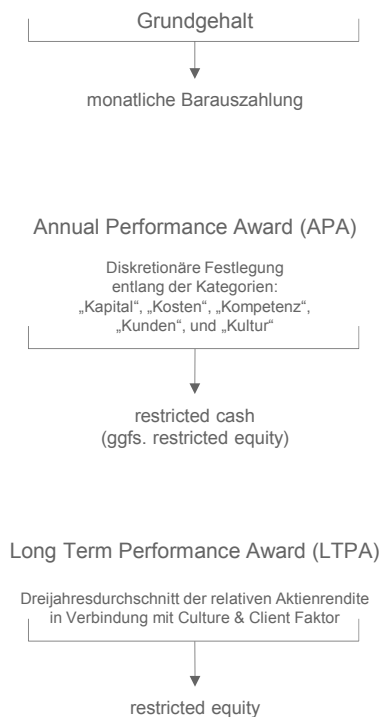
Grundgehalt

monatliche Barauszahlung

Annual Performance Award (APA)

Diskretionäre Festlegung entlang der Kategorien: „Kapital", „Kosten", „Kompetenz", „Kunden", und „Kultur"

restricted cash
(ggfs. restricted equity)

Long Term Performance Award (LTPA)

Dreijahresdurchschnitt der relativen Aktienrendite in Verbindung mit Culture & Client Faktor

restricted equity